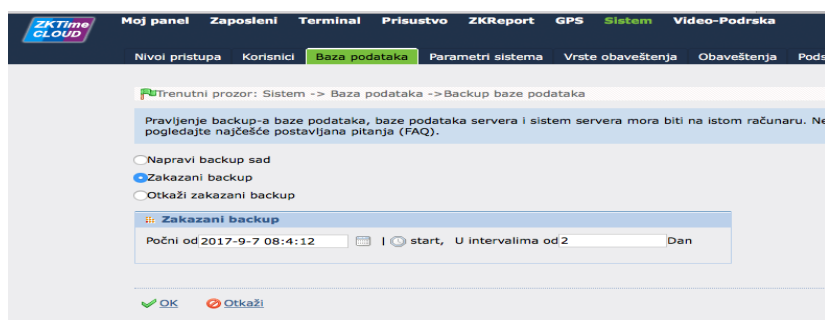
ZKTime CLOUD

Moj panel Zaposleni Terminal Prisustvo ZKReport GPS Sistem Video-Podrska

Nivoi pristupa Korisnici Baza podataka Parametri sistema Vrste obaveštenja Obaveštenja Pods

Trenutni prozor: Sistem -> Baza podataka ->Backup baze podataka

Pravljenje backup-a baze podataka, baze podataka servera i sistem servera mora biti na istom računaru. Ne pogledajte najčešće postavljana pitanja (FAQ).

Napravi backup sad
Zakazani backup
Otkaži zakazani backup

Zakazani backup

Počni od 2017-9-7 08:4:12 | start, U intervalima od 2 Dan

OK Otkaži